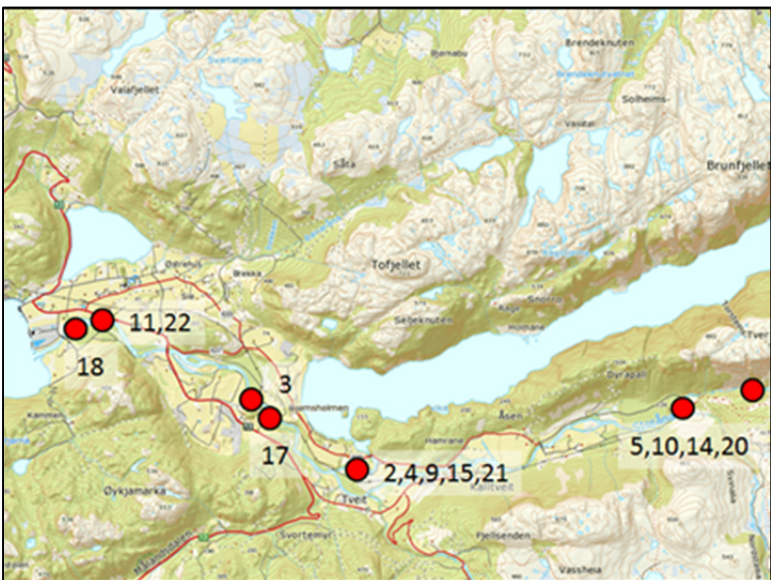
Valafjellet
Bjørnabu
Brendeknuten
Solheims-
Såta
Brunfjellet
Tofjellet
Snorrå
Sebeknuten
Brekka
11,22
18
3
Holmsholmen
17
Dyrapall
Åsen
Hamrane
Tveit
5,10,14,20
2,4,9,15,21
Kammen
Øykjamarka
Svortemyr
Fjellsenden
Vassheia
Tveit